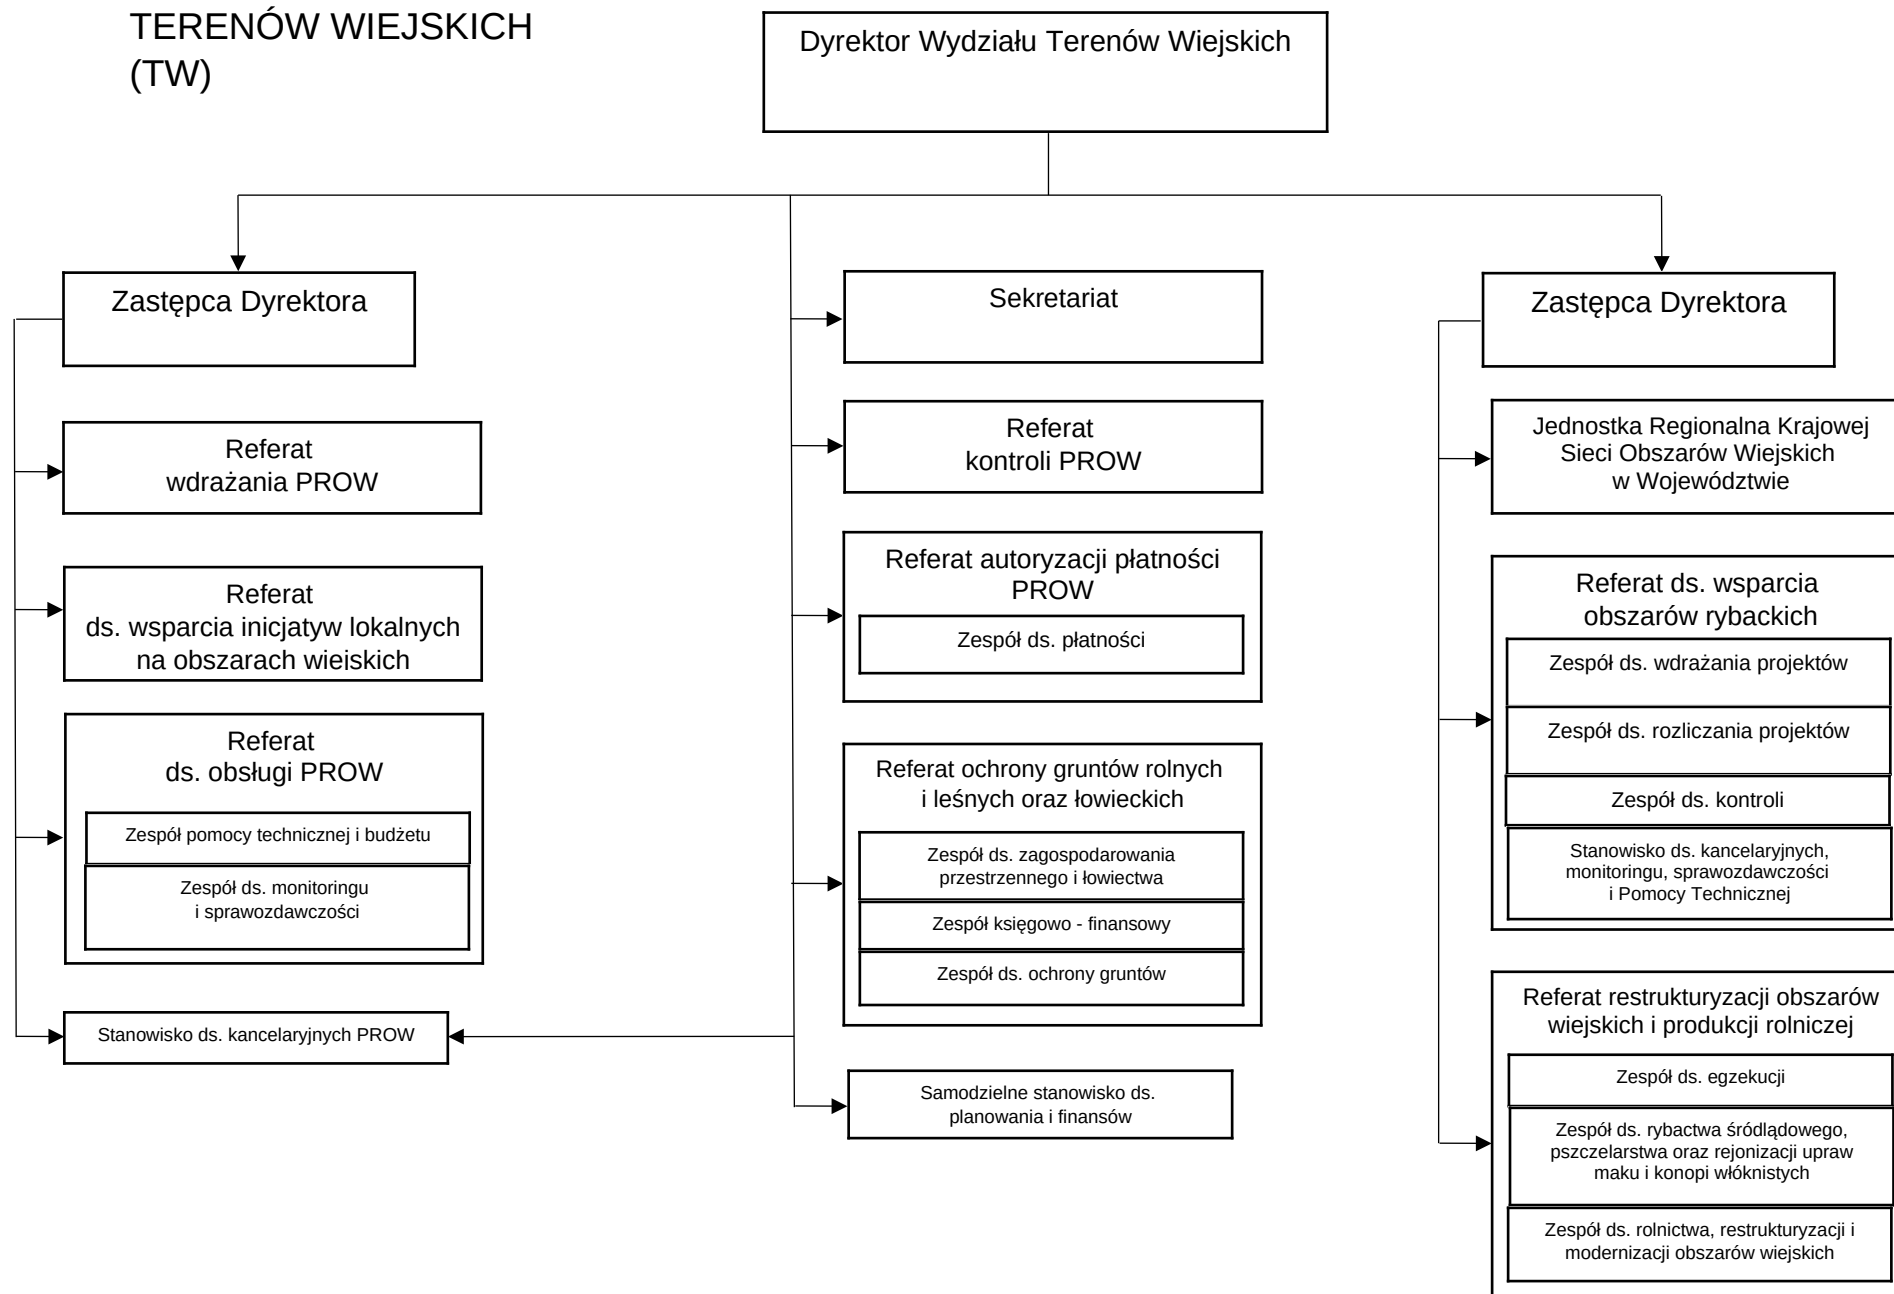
TERENÓW WIEJSKICH
(TW)

Dyrektor Wydziału Terenów Wiejskich

Zastępca Dyrektora

Referat
wdrażania PROW

Referat
ds. wsparcia inicjatyw lokalnych na obszarach wieiskich

Referat
ds. obsługi PROW

Zespół pomocy technicznej i budżetu

Zespół ds. monitoringu i sprawozdawczości

Stanowisko ds. kancelaryjnych PROW

Sekretariat

Referat
kontroli PROW

Referat autoryzacji płatności PROW

Zespół ds. płatności

Referat ochrony gruntów rolnych i leśnych oraz łowieckich

Zespół ds. zagospodarowania przestrzennego i łowiectwa

Zespół księgowo - finansowy

Zespół ds. ochrony gruntów

Samodzielne stanowisko ds. planowania i finansów

Zastępca Dyrektora

Jednostka Regionalna Krajowej Sieci Obszarów Wiejskich w Województwie

Referat ds. wsparcia obszarów rybackich

Zespół ds. wdrażania projektów

Zespół ds. rozliczania projektów

Zespół ds. kontroli

Stanowisko ds. kancelaryjnych, monitoringu, sprawozdawczości i Pomocy Technicznej

Referat restrukturyzacji obszarów wiejskich i produkcji rolniczej

Zespół ds. egzekucji

Zespół ds. rybactwa śródlądowego, pszczelarstwa oraz rejonizacji upraw maku i konopi włóknistych

Zespół ds. rolnictwa, restrukturyzacji i modernizacji obszarów wiejskich